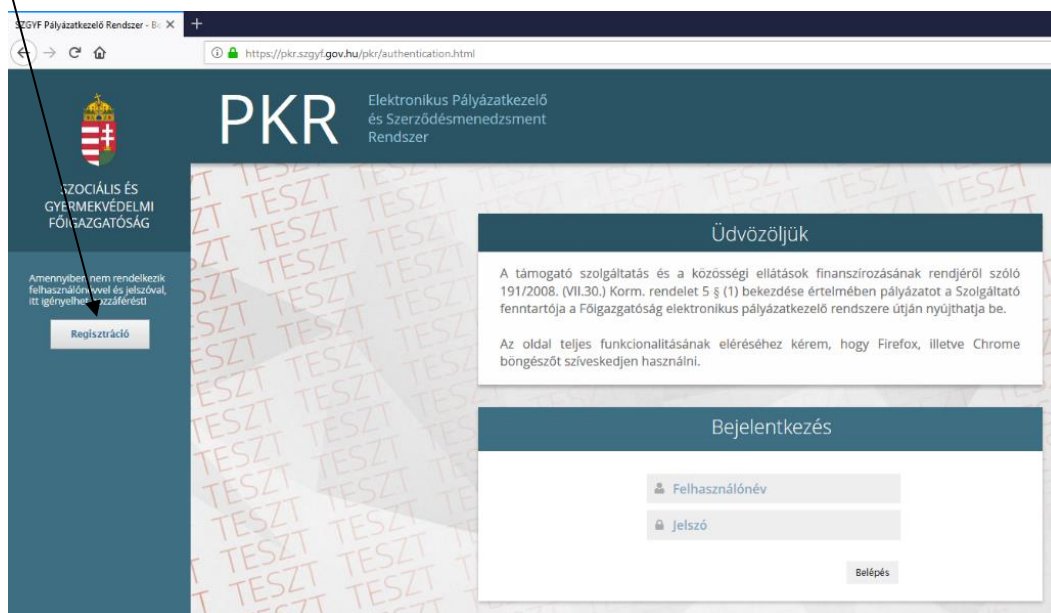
SZGYF Pályázatkezelő Rendszer - Bc ×

https://pkr.szgyf.gov.hu/pkr/authentication.html

PKR

Elektronikus Pályázatkezelő és Szerződésmenedzsment Rendszer

SZOCIÁLIS ÉS GYERMEKVÉDELMI FŐIGAZGATÓSÁG

Amennyiben nem rendelkezik felhasználónévvel és jelszóval, itt igényelhet hozzáférést!

Regisztráció

TESZT TESZT TESZT TESZT TESZT TESZT TESZT TESZT TESZT TESZT

Üdvözöljük

A támogató szolgáltatás és a közösségi ellátások finanszírozásának rendjéről szóló 191/2008. (VII.30.) Korm. rendelet 5 § (1) bekezdése értelmében pályázatot a Szolgáltató fenntartója a Főigazgatóság elektronikus pályázatkezelő rendszere útján nyújthatja be.

Az oldal teljes funkcionalitásának eléréséhez kérem, hogy Firefox, illetve Chrome böngészőt szíveskedjen használni.

Bejelentkezés

Felhasználónév

Jelszó

Belépés